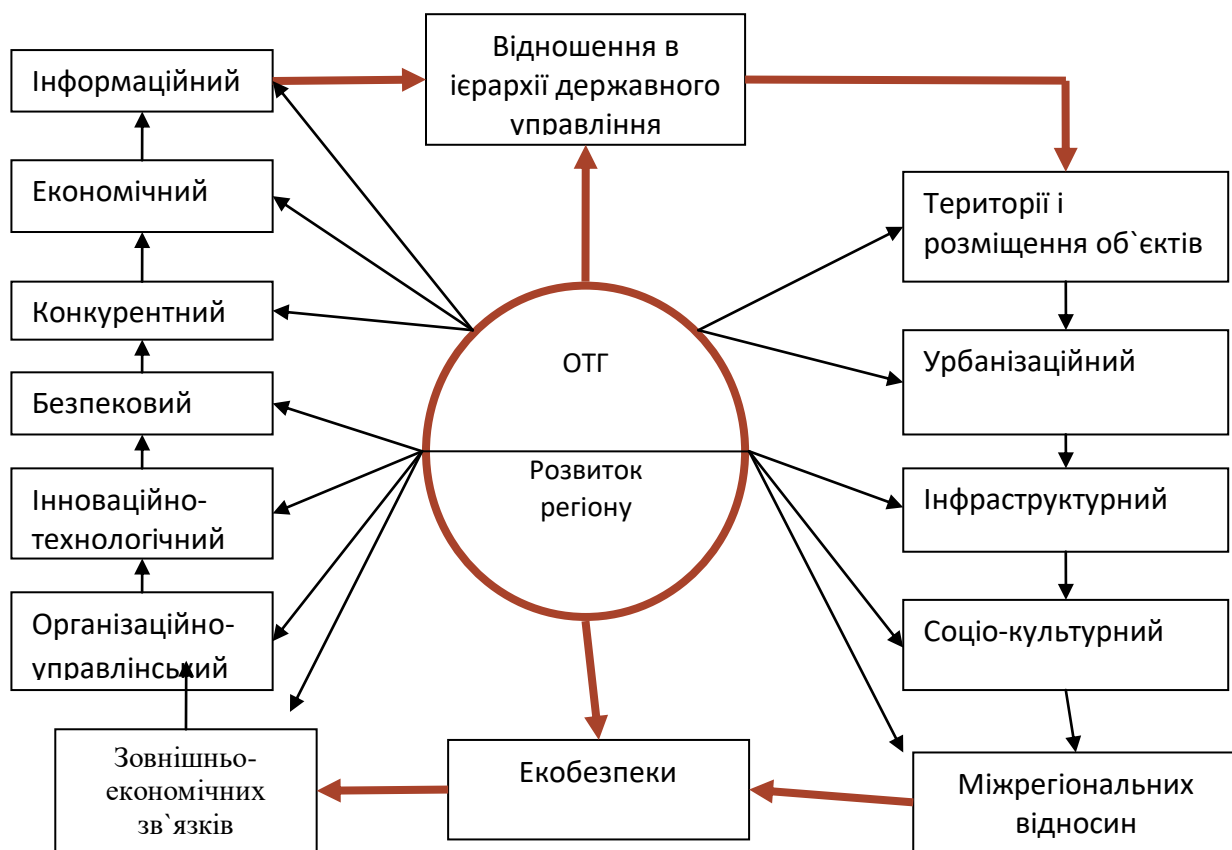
Інформаційний

Відношення в ієрархії державного управління

Економічний

Території і розміщення об`єктів

Конкурентний

ОТГ

Урбанізаційний

Безпековий

Розвиток регіону

Інноваційно-технологічний

Інфраструктурний

Організаційно-управлінський

Соціо-культурний

Зовнішньо-економічних зв`язків

Екобезпеки

Міжрегіональних відносин